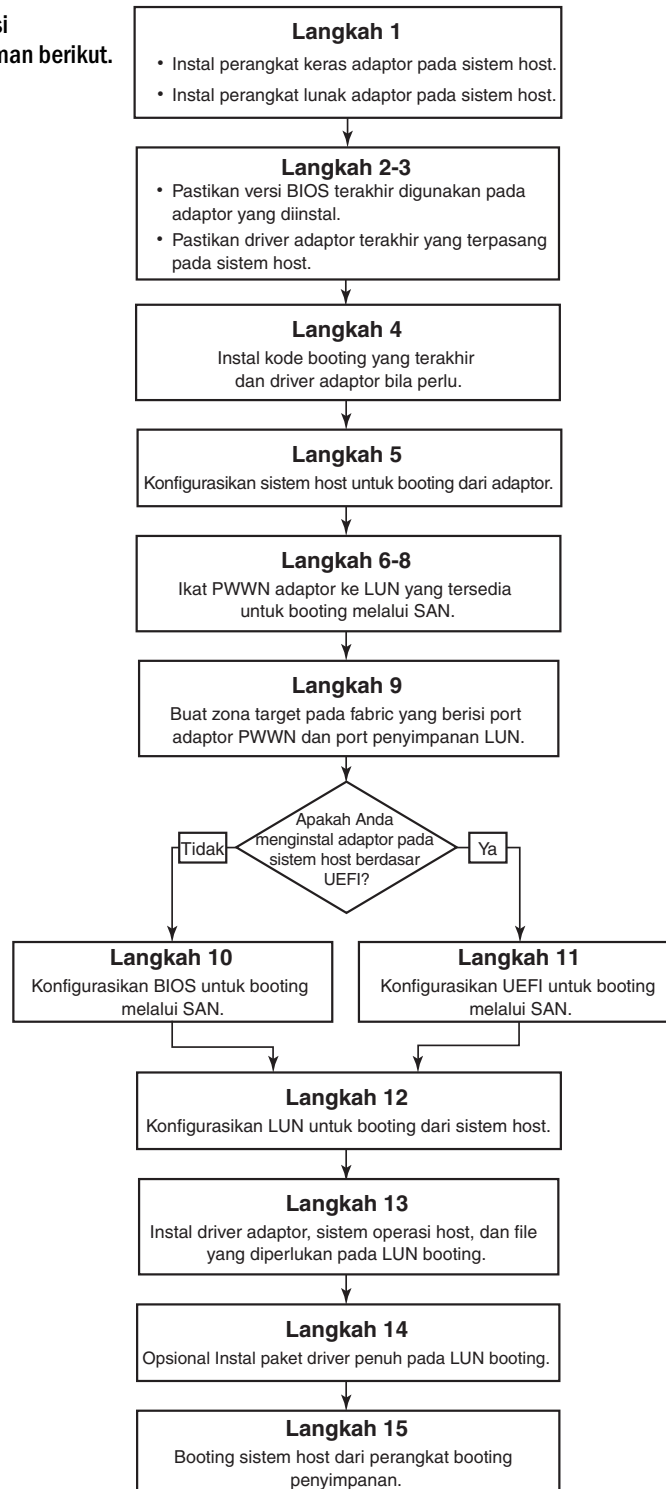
si
man berikut.

**Langkah 1**
• Instal perangkat keras adaptor pada sistem host.
• Instal perangkat lunak adaptor pada sistem host.

**Langkah 2-3**
• Pastikan versi BIOS terakhir digunakan pada adaptor yang diinstal.
• Pastikan driver adaptor terakhir yang terpasang pada sistem host.

**Langkah 4**
Instal kode booting yang terakhir dan driver adaptor bila perlu.

**Langkah 5**
Konfigurasikan sistem host untuk booting dari adaptor.

**Langkah 6-8**
Ikat PWWN adaptor ke LUN yang tersedia untuk booting melalui SAN.

**Langkah 9**
Buat zona target pada fabric yang berisi port adaptor PWWN dan port penyimpanan LUN.

Apakah Anda menginstal adaptor pada sistem host berdasar UEFI?

Tidak

Ya

**Langkah 10**
Konfigurasikan BIOS untuk booting melalui SAN.

**Langkah 11**
Konfigurasikan UEFI untuk booting melalui SAN.

**Langkah 12**
Konfigurasikan LUN untuk booting dari sistem host.

**Langkah 13**
Instal driver adaptor, sistem operasi host, dan file yang diperlukan pada LUN booting.

**Langkah 14**
Opsional Instal paket driver penuh pada LUN booting.

**Langkah 15**
Booting sistem host dari perangkat booting penyimpanan.